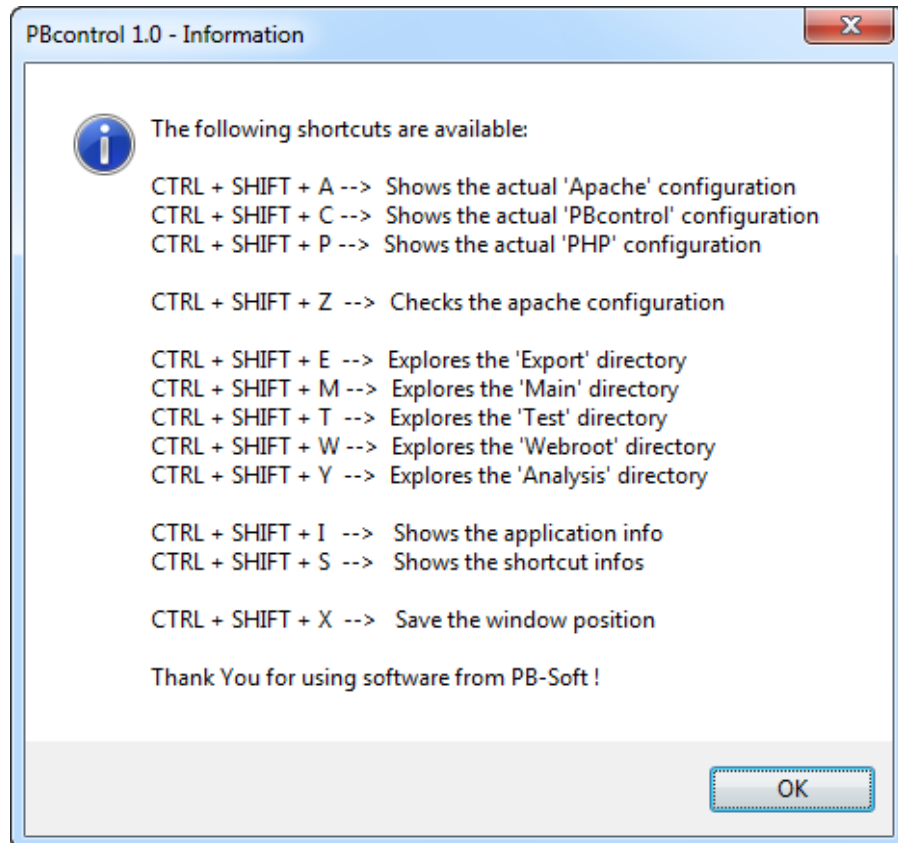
PBcontrol 1.0 - Information

X

The following shortcuts are available:

CTRL + SHIFT + A --> Shows the actual 'Apache' configuration
CTRL + SHIFT + C --> Shows the actual 'PBcontrol' configuration
CTRL + SHIFT + P --> Shows the actual 'PHP' configuration

CTRL + SHIFT + Z --> Checks the apache configuration

CTRL + SHIFT + E --> Explores the 'Export' directory
CTRL + SHIFT + M --> Explores the 'Main' directory
CTRL + SHIFT + T --> Explores the 'Test' directory
CTRL + SHIFT + W --> Explores the 'Webroot' directory
CTRL + SHIFT + Y --> Explores the 'Analysis' directory

CTRL + SHIFT + I --> Shows the application info
CTRL + SHIFT + S --> Shows the shortcut infos

CTRL + SHIFT + X --> Save the window position

Thank You for using software from PB-Soft !

OK